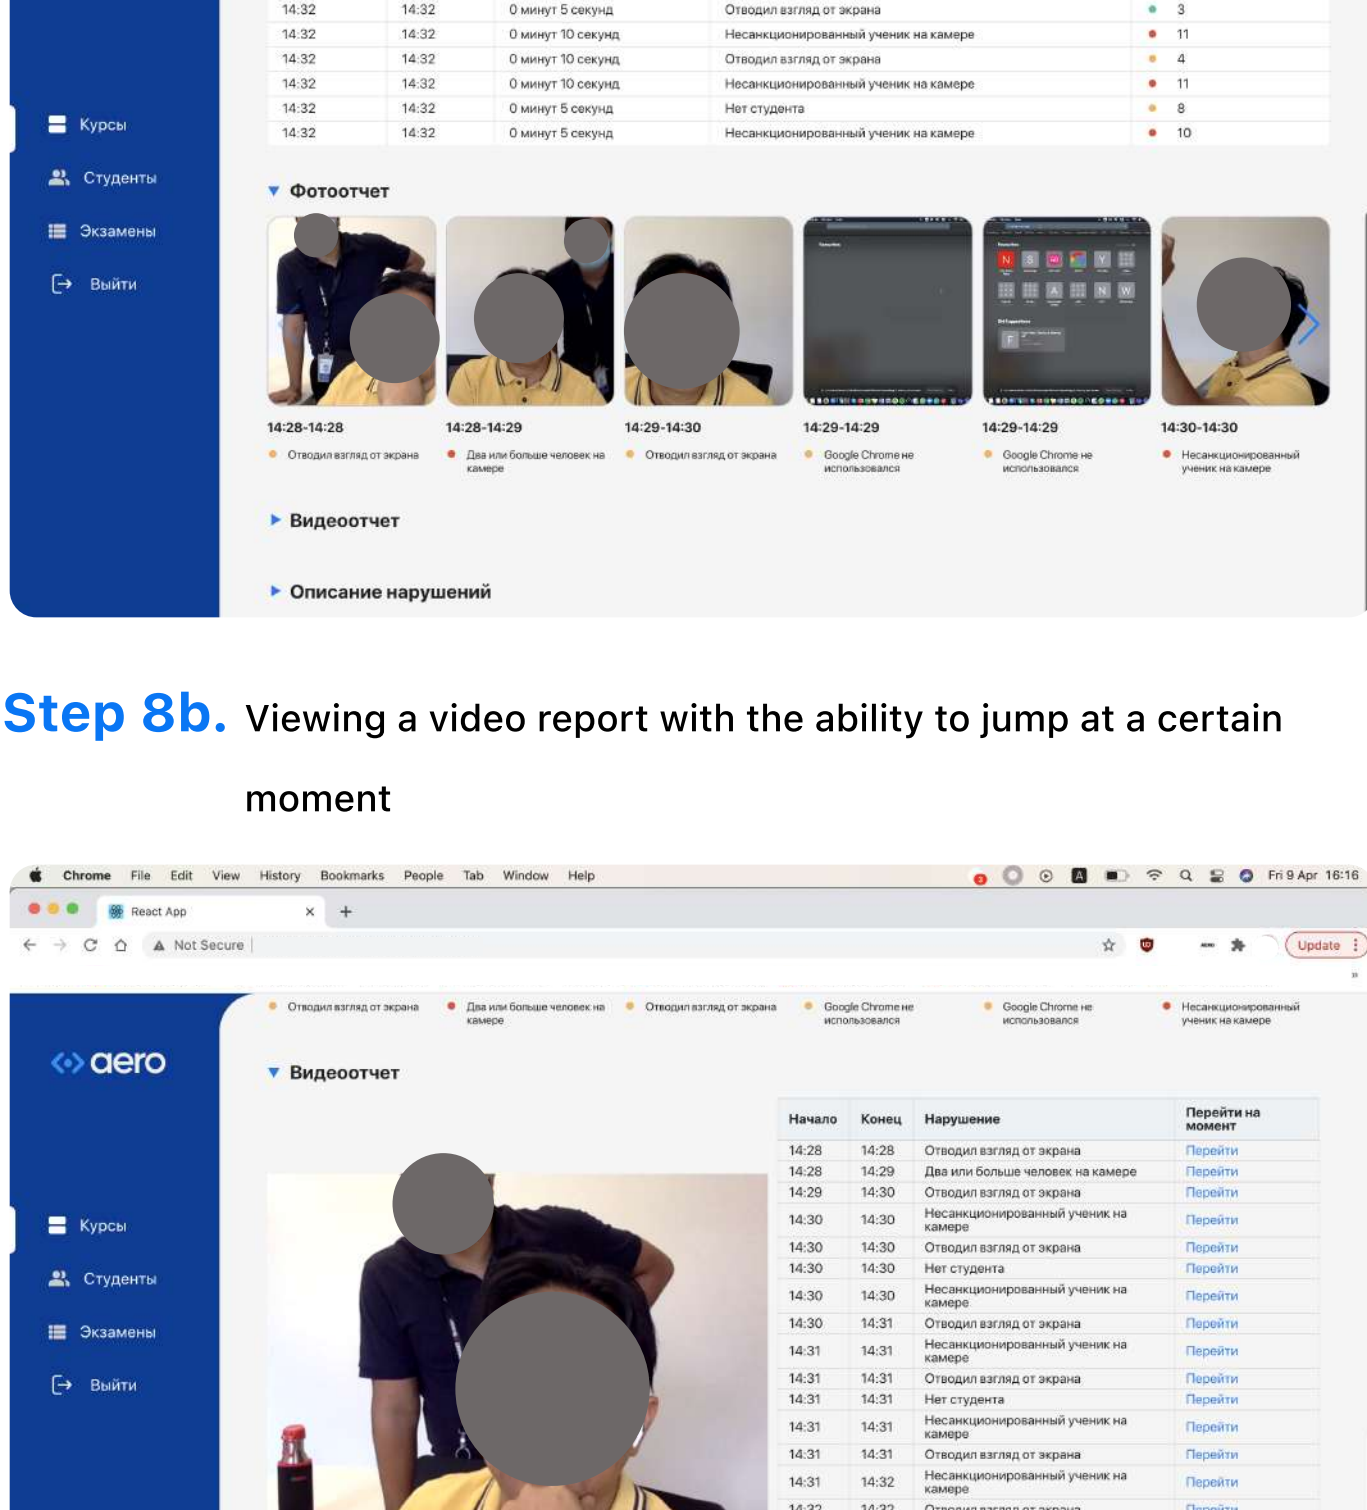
| 14:32 | 14:32 | 0 минут 5 секунд | Отводил взгляд от экрана | 3 |
|---|---|---|---|---|
| 14:32 | 14:32 | 0 минут 10 секунд | Несанкционированный ученик на камере | 11 |
| 14:32 | 14:32 | 0 минут 10 секунд | Отводил взгляд от экрана | 4 |
| 14:32 | 14:32 | 0 минут 10 секунд | Несанкционированный ученик на камере | 11 |
| 14:32 | 14:32 | 0 минут 5 секунд | Нет студента | 8 |
| 14:32 | 14:32 | 0 минут 5 секунд | Несанкционированный ученик на камере | 10 |

Курсы
Студенты
Экзамены
Выйти

Фотоотчет

14:28-14:28
Отводил взгляд от экрана
14:28-14:29
Два или больше человек на камере
14:29-14:30
Отводил взгляд от экрана
14:29-14:29
Google Chrome не использовался
14:29-14:29
Google Chrome не использовался
14:30-14:30
Несанкционированный ученик на камере

Видеоотчет

Описание нарушений

Step 8b. Viewing a video report with the ability to jump at a certain moment

Chrome File Edit View History Bookmarks People Tab Window Help
Fri 9 Apr 16:16
React App
Not Secure
Update

Отводил взгляд от экрана
Два или больше человек на камере
Отводил взгляд от экрана
Google Chrome не использовался
Google Chrome не использовался
Несанкционированный ученик на камере

aero

Видеоотчет

Курсы
Студенты
Экзамены
Выйти

| Начало | Конец | Нарушение | Перейти на момент |
|---|---|---|---|
| 14:28 | 14:28 | Отводил взгляд от экрана | Перейти |
| 14:28 | 14:29 | Два или больше человек на камере | Перейти |
| 14:29 | 14:30 | Отводил взгляд от экрана | Перейти |
| 14:30 | 14:30 | Несанкционированный ученик на камере | Перейти |
| 14:30 | 14:30 | Отводил взгляд от экрана | Перейти |
| 14:30 | 14:30 | Нет студента | Перейти |
| 14:30 | 14:30 | Несанкционированный ученик на камере | Перейти |
| 14:30 | 14:31 | Отводил взгляд от экрана | Перейти |
| 14:31 | 14:31 | Несанкционированный ученик на камере | Перейти |
| 14:31 | 14:31 | Отводил взгляд от экрана | Перейти |
| 14:31 | 14:31 | Нет студента | Перейти |
| 14:31 | 14:31 | Несанкционированный ученик на камере | Перейти |
| 14:31 | 14:31 | Отводил взгляд от экрана | Перейти |
| 14:31 | 14:32 | Несанкционированный ученик на камере | Перейти |
| 14:32 | 14:32 | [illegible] | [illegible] |